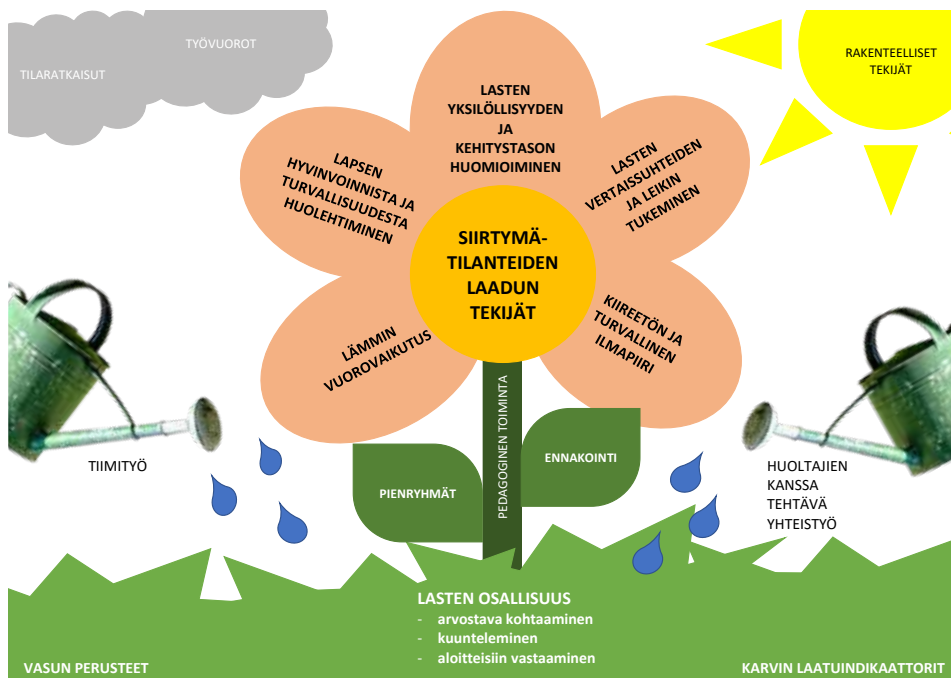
TILARATKAISUT

TYÖVUOROT

RAKENTEELLISET TEKIJÄT

LASTEN YKSILÖLLISYYDEN JA KEHITYSTASON HUOMIOIMINEN

LAPSEN HYVINVOINNISTA JA TURVALLISUUDESTA HUOLEHTIMINEN

LASTEN VERTAISSUHTEIDEN JA LEIKIN TUKEMINEN

SIIRTYMÄ-TILANTEIDEN LAADUN TEKIJÄT

LÄMMIN VUOROVAIKUTUS

KIIREETÖN JA TURVALLINEN ILMAPIIRI

PEDAGOGINEN TOIMINTA

TIIMITYÖ

ENNAKOINTI

PIENRYHMÄT

HUOLTAJIEN KANSSA TEHTÄVÄ YHTEISTYÖ

LASTEN OSALLISUUS
- arvostava kohtaaminen
- kuunteleminen
- aloitteisiin vastaaminen

VASUN PERUSTEET

KARVIN LAATUINDIKAATTORIT